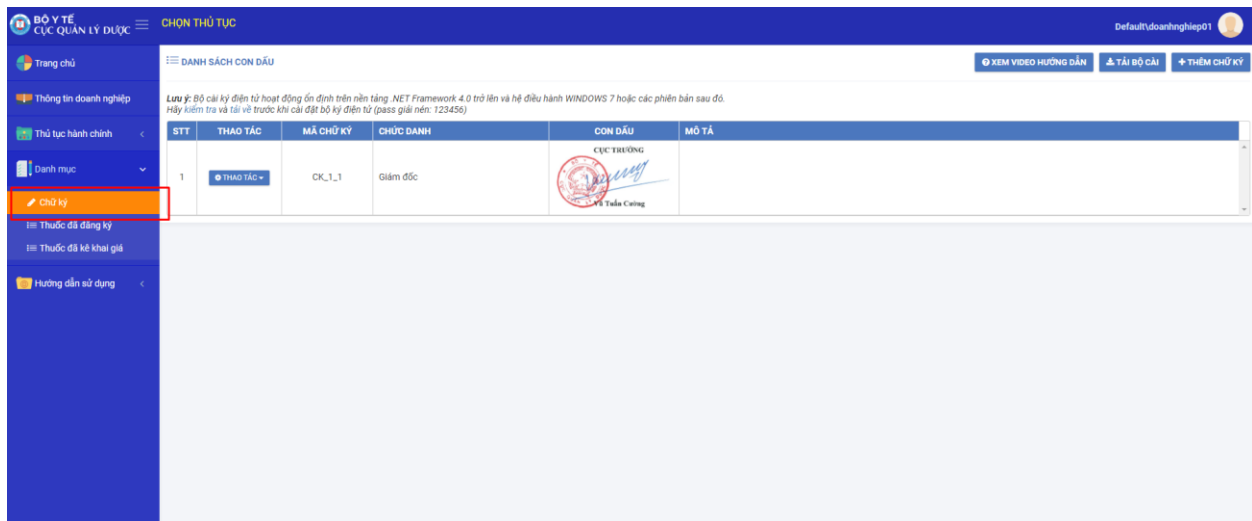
BỘ Y TẾ
CỤC QUẢN LÝ DƯỢC
CHỌN THỦ TỤC
Default\doanhnghiep01

Trang chủ
Thông tin doanh nghiệp
Thủ tục hành chính
Danh mục
Chữ ký
Thuốc đã đăng ký
Thuốc đã kê khai giá
Hướng dẫn sử dụng

DANH SÁCH CON DẤU
XEM VIDEO HƯỚNG DẪN
TẢI BỘ CÀI
THÊM CHỮ KÝ

Lưu ý: Bộ cài ký điện tử hoạt động ổn định trên nền tảng .NET Framework 4.0 trở lên và hệ điều hành WINDOWS 7 hoặc các phiên bản sau đó.
Hãy kiểm tra và tải về trước khi cài đặt bộ ký điện tử (pass giải nén: 123456)

| STT | THAO TÁC | MÃ CHỮ KÝ | CHỨC DANH | CON DẤU | MÔ TẢ |
|---|---|---|---|---|---|
| 1 | THAO TÁC | CK_1_1 | Giám đốc | CỤC TRƯỞNG Vũ Tuấn Cường | |